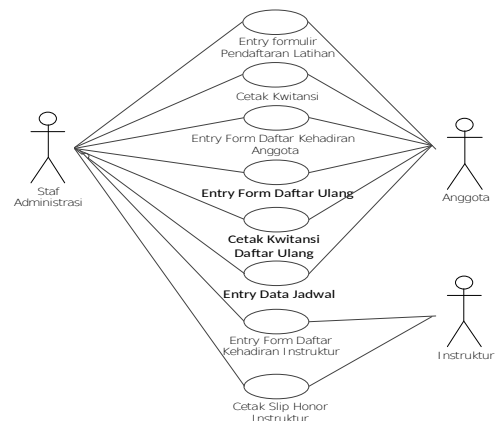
Entry formulir Pendaftaran Latihan

Cetak Kwitansi

Entry Form Daftar Kehadiran Anggota

Staf Administrasi

Entry Form Daftar Ulang

Anggota

Cetak Kwitansi Daftar Ulang

Entry Data Jadwal

Entry Form Daftar Kehadiran Instruktur

Instruktur

Cetak Slip Honor Instruktur